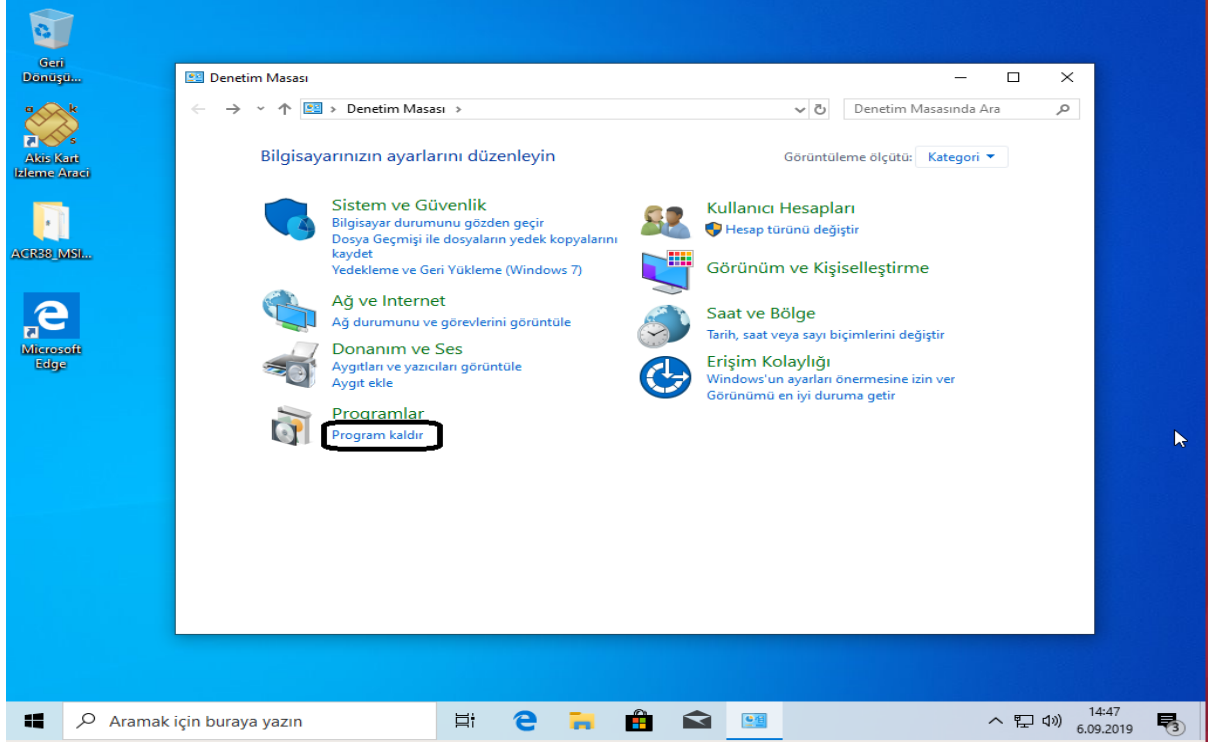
Geri Dönüşü...

Akis Kart Izleme Araci

ACR38_MSI...

Microsoft Edge

Denetim Masası

Denetim Masası >

Denetim Masasında Ara

Bilgisayarınızın ayarlarını düzenleyin

Görüntüleme ölçütü: Kategori

Sistem ve Güvenlik
Bilgisayar durumunu gözden geçir
Dosya Geçmişi ile dosyaların yedek kopyalarını kaydet
Yedekleme ve Geri Yükleme (Windows 7)

Ağ ve Internet
Ağ durumunu ve görevlerini görüntüle

Donanım ve Ses
Aygıtları ve yazıcıları görüntüle
Aygıt ekle

Programlar
Program kaldır

Kullanıcı Hesapları
Hesap türünü değiştir

Görünüm ve Kişiselleştirme

Saat ve Bölge
Tarih, saat veya sayı biçimlerini değiştir

Erişim Kolaylığı
Windows'un ayarları önermesine izin ver
Görünümü en iyi duruma getir

Aramak için buraya yazın

14:47
6.09.2019

3